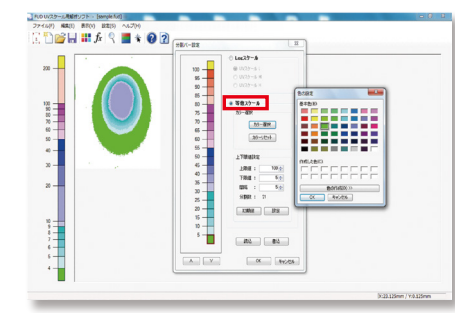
FUD・LUスケール用解析ソフト - [sample.fud]
ファイル(F) 編集(E) 表示(V) 処理(S) ヘルプ(H)

200
100
90
80
70
60
50
40
30
20
10
9
8
7
6
5
4

分割バー設定
Logスケール
LWスケール
LWスケール
LWスケール
等倍スケール
カラー選択
カラー選択
カラーリセット
上下限値設定
上限値 : 100
下限値 : 5
間隔 : 5
分割数 : 21
初期値
設定
読込
書込
OK
キャンセル

100
95
90
85
80
75
70
65
60
55
50
45
40
35
30
25
20
15
10
5

色の設定
基本色(B):
作成した色(C):
色の作成(D) >>
OK
キャンセル

X:23.125mm / Y:9.125mm